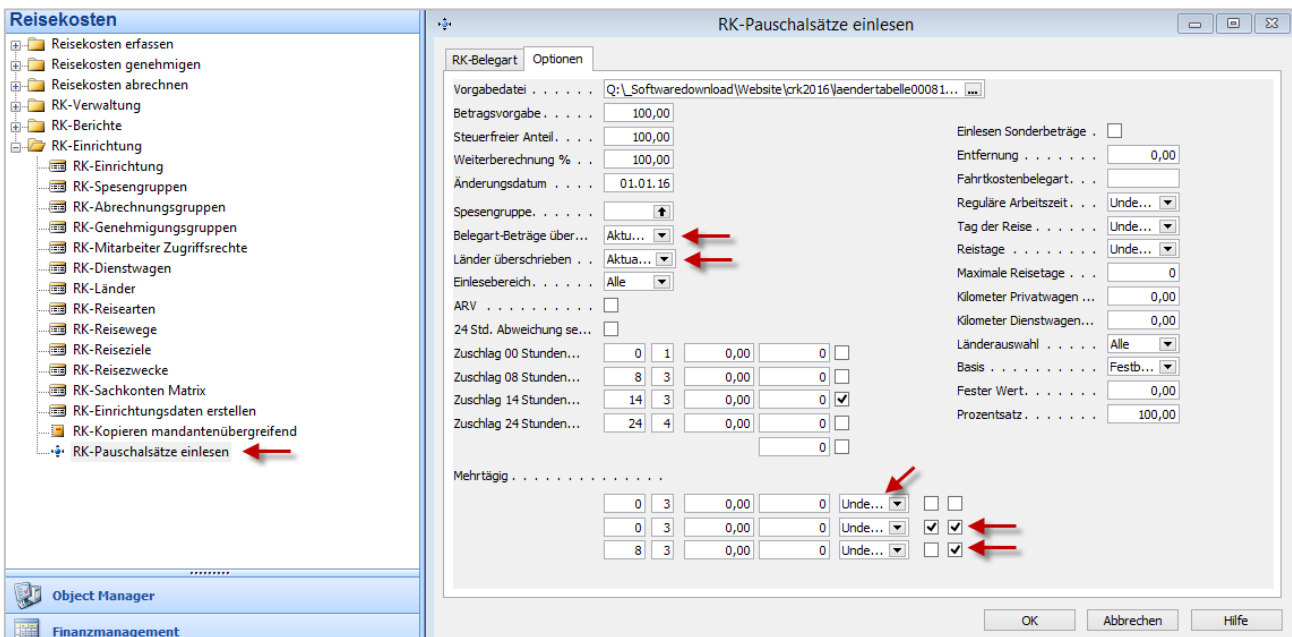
Reisekosten
Reisekosten erfassen
Reisekosten genehmigen
Reisekosten abrechnen
RK-Verwaltung
RK-Berichte
RK-Einrichtung
RK-Einrichtung
RK-Spesengruppen
RK-Abrechnungsgruppen
RK-Genehmigungsgruppen
RK-Mitarbeiter Zugriffsrechte
RK-Dienstwagen
RK-Länder
RK-Reisearten
RK-Reisewege
RK-Reiseziele
RK-Reisezwecke
RK-Sachkonten Matrix
RK-Einrichtungsdaten erstellen
RK-Kopieren mandantenübergreifend
RK-Pauschalsätze einlesen

Object Manager
Finanzmanagement

RK-Pauschalsätze einlesen

RK-Belegart | Optionen

Vorgabedatei . . . . . . Q:\_Softwaredownload\Website\crk2016\laendertabelle00081...
Betragsvorgabe . . . . . 100,00
Steuerfreier Anteil. . . . 100,00
Weiterberechnung % . . 100,00
Änderungsdatum . . . . 01.01.16
Spesengruppe. . . . . .
Belegart-Beträge über... Aktu...
Länder überschrieben . . Aktua...
Einlesebereich. . . . . . Alle
ARV . . . . . . . . . .
24 Std. Abweichung se...
Zuschlag 00 Stunden... 0 | 1 | 0,00 | 0
Zuschlag 08 Stunden... 8 | 3 | 0,00 | 0
Zuschlag 14 Stunden... 14 | 3 | 0,00 | 0
Zuschlag 24 Stunden... 24 | 4 | 0,00 | 0
0
Mehrtägig . . . . . . . . . . . . . .
0 | 3 | 0,00 | 0 | Unde...
0 | 3 | 0,00 | 0 | Unde...
8 | 3 | 0,00 | 0 | Unde...

Einlesen Sonderbeträge .
Entfernung . . . . . . . 0,00
Fahrtkostenbelegart. . .
Reguläre Arbeitszeit . . . Unde...
Tag der Reise . . . . . . Unde...
Reistage . . . . . . . . Unde...
Maximale Reisetage . . . 0
Kilometer Privatwagen ... 0,00
Kilometer Dienstwagen... 0,00
Länderauswahl . . . . . Alle
Basis . . . . . . . . . . Festb...
Fester Wert. . . . . . . 0,00
Prozentsatz . . . . . . . 100,00

OK | Abbrechen | Hilfe